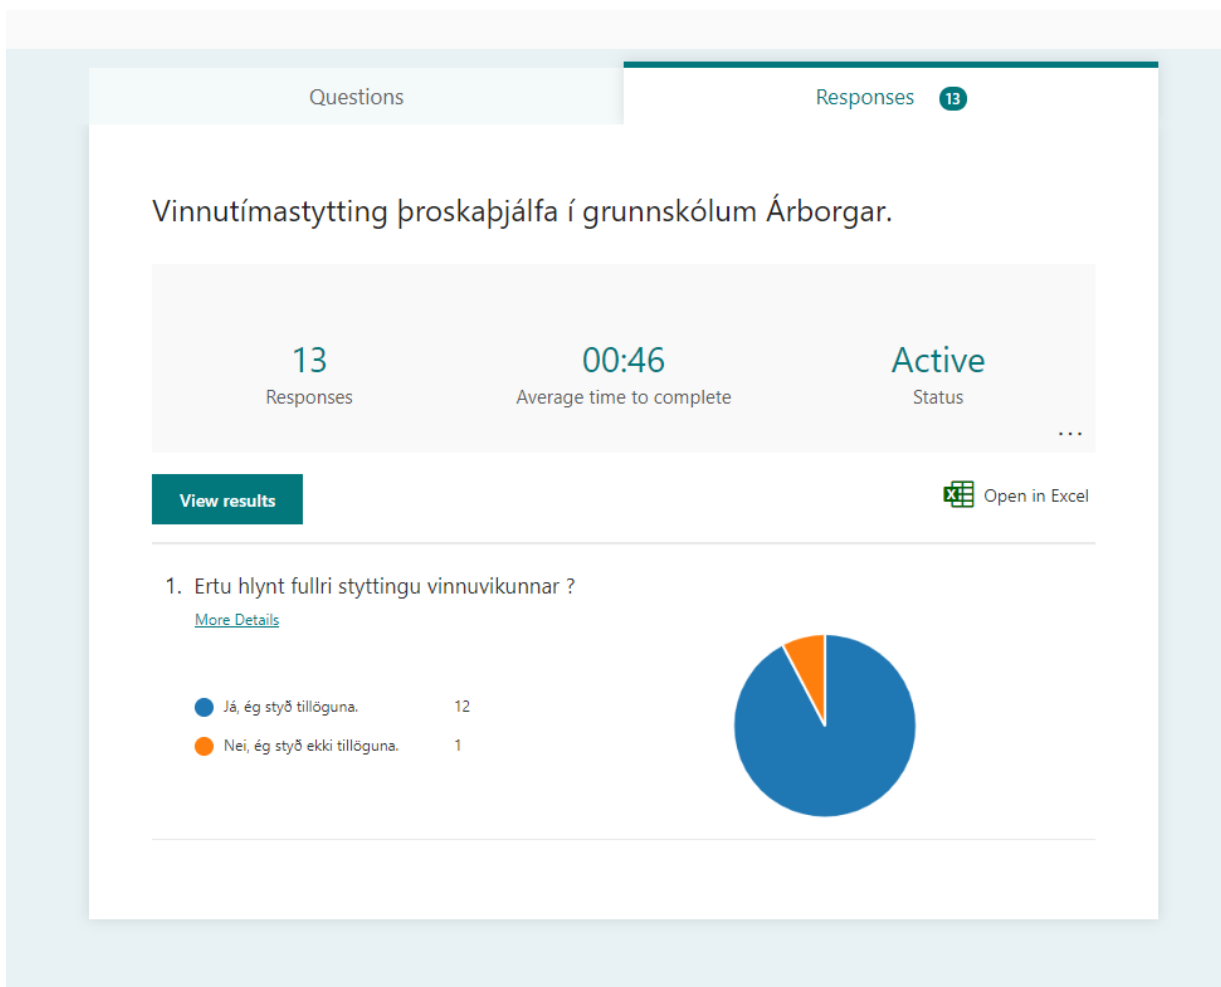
Questions

Responses 13

Vinnutímastytting þroskaþjálfa í grunnskólum Árborgar.

13
Responses

00:46
Average time to complete

Active
Status

...

View results

Open in Excel

1. Ertu hlynt fullri styttingu vinnuvikunnar ?
More Details

Já, ég styð tillöguna. 12
Nei, ég styð ekki tillöguna. 1